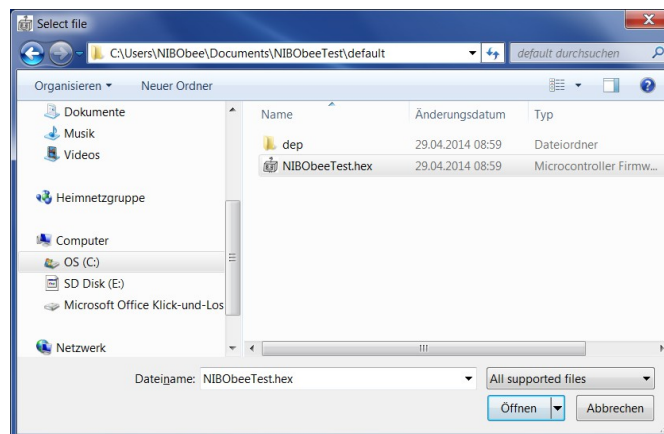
Select file

C:\Users\NIBObee\Documents\NIBObeeTest\default

default durchsuchen

Organisieren ▾ Neuer Ordner

Dokumente
Musik
Videos

Heimnetzgruppe

Computer
OS (C:)
SD Disk (E:)
Microsoft Office Klick-und-Los

Netzwerk

| Name | Änderungsdatum | Typ |
|---|---|---|
| dep | 29.04.2014 08:59 | Dateiordner |
| NIBObeeTest.hex | 29.04.2014 08:59 | Microcontroller Firmw... |

Dateiname: NIBObeeTest.hex

All supported files

Öffnen

Abbrechen